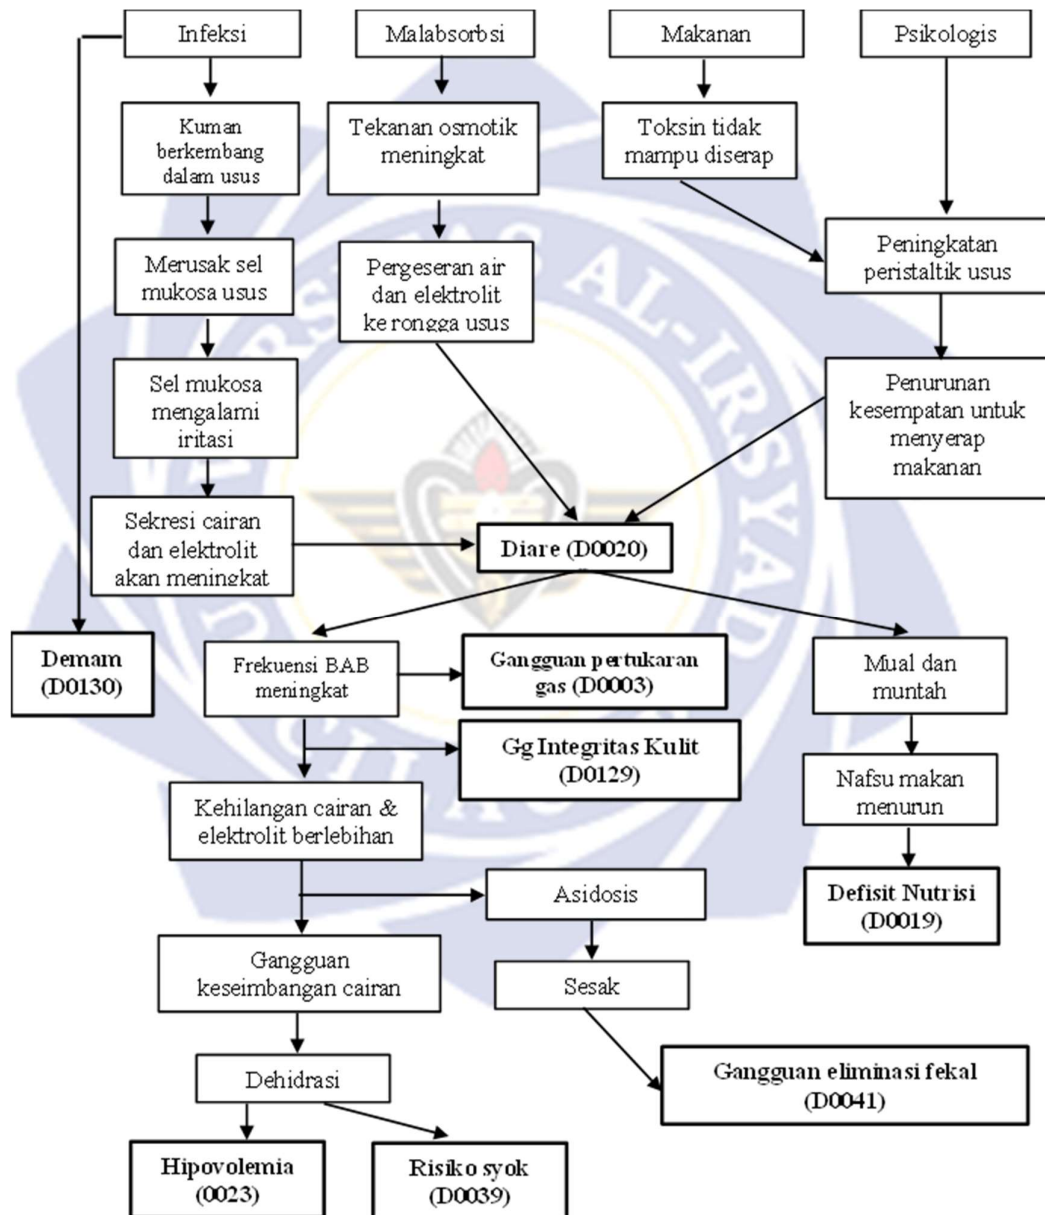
Infeksi

Malabsorbsi

Makanan

Psikologis

Kuman berkembang dalam usus

Tekanan osmotik meningkat

Toksin tidak mampu diserap

Peningkatan peristaltik usus

Merusak sel mukosa usus

Pergeseran air dan elektrolit ke rongga usus

Sel mukosa mengalami iritasi

Penurunan kesempatan untuk menyerap makanan

Sekresi cairan dan elektrolit akan meningkat

Diare (D0020)

Demam (D0130)

Frekuensi BAB meningkat

Gangguan pertukaran gas (D0003)

Mual dan muntah

Gg Integritas Kulit (D0129)

Nafsu makan menurun

Kehilangan cairan & elektrolit berlebihan

Asidosis

Defisit Nutrisi (D0019)

Gangguan keseimbangan cairan

Sesak

Dehidrasi

Gangguan eliminasi fekal (D0041)

Hipovolemia (0023)

Risiko syok (D0039)